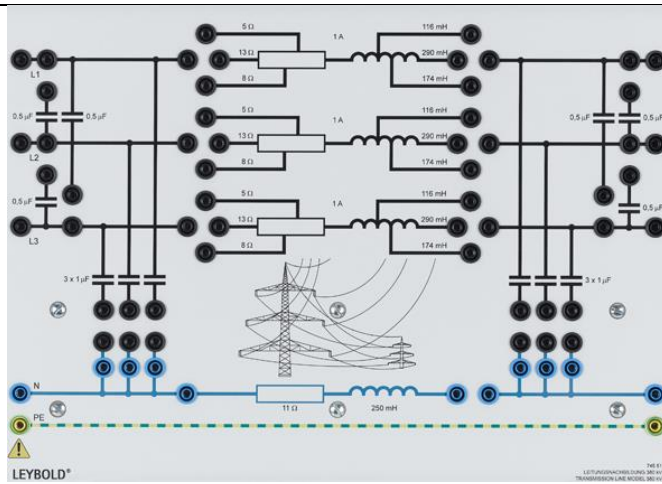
5 Ω
13 Ω
8 Ω
1 A
116 mH
290 mH
174 mH
5 Ω
13 Ω
8 Ω
1 A
116 mH
290 mH
174 mH
5 Ω
13 Ω
8 Ω
1 A
116 mH
290 mH
174 mH
L1
0,5 µF
0,5 µF
L2
0,5 µF
L3
3 x 1 µF
0,5 µF
0,5 µF
0,5 µF
3 x 1 µF
N
11 Ω
250 mH
PE
LEYBOLD®
745 51
LEITUNGSNACHBILDUNG 380 kV
TRANSMISSION LINE MODEL 380 kV